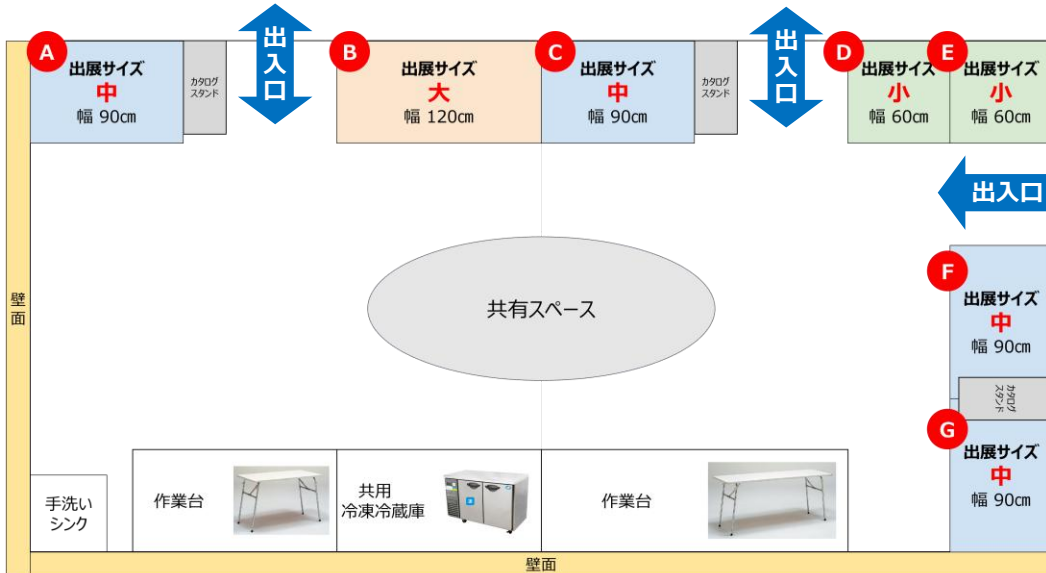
A
出展サイズ
中
幅 90cm

カタログスタンド

出入口

B
出展サイズ
大
幅 120cm

C
出展サイズ
中
幅 90cm

カタログスタンド

出入口

D
出展サイズ
小
幅 60cm

E
出展サイズ
小
幅 60cm

出入口

壁面

共有スペース

F
出展サイズ
中
幅 90cm

カタログスタンド

G
出展サイズ
中
幅 90cm

手洗いシンク

作業台

共用
冷凍冷蔵庫

作業台

壁面